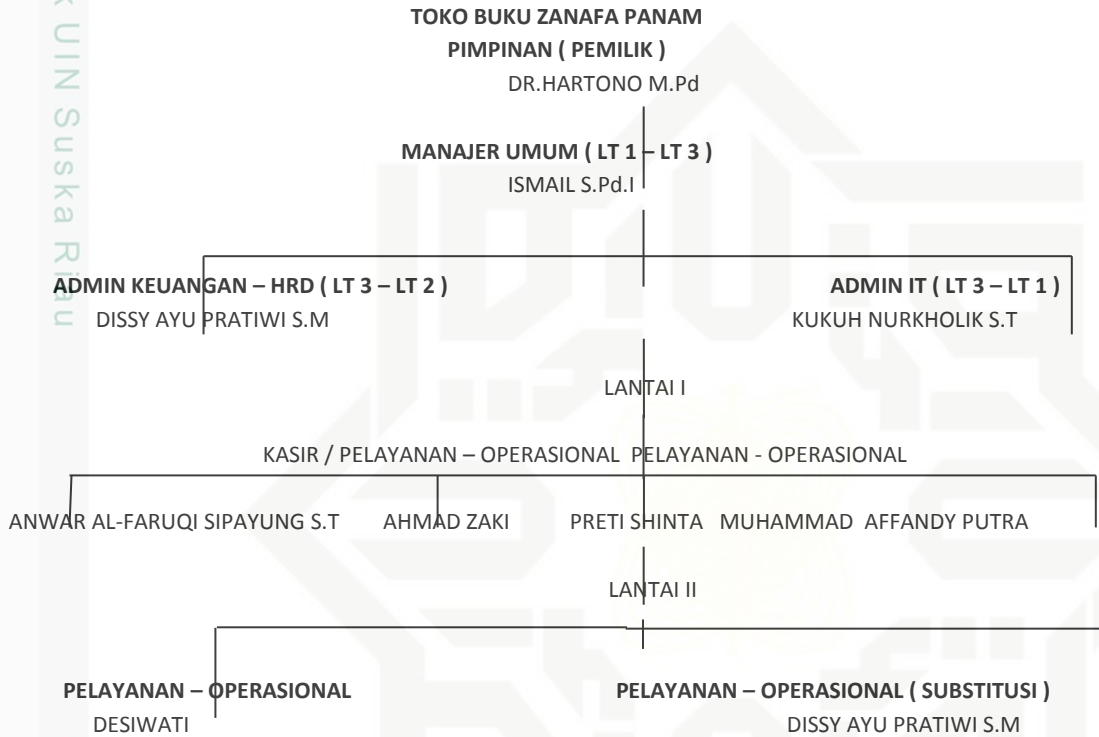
k UIN Suska Riau

TOKO BUKU ZANAFA PANAM
PIMPINAN ( PEMILIK )
DR.HARTONO M.Pd

MANAJER UMUM ( LT 1 – LT 3 )
ISMAIL S.Pd.I

ADMIN KEUANGAN – HRD ( LT 3 – LT 2 )
DISSY AYU PRATIWI S.M

ADMIN IT ( LT 3 – LT 1 )
KUKUH NURKHOLIK S.T

LANTAI I

KASIR / PELAYANAN – OPERASIONAL PELAYANAN - OPERASIONAL

ANWAR AL-FARUQI SIPAYUNG S.T AHMAD ZAKI PRETI SHINTA MUHAMMAD AFFANDY PUTRA

LANTAI II

PELAYANAN – OPERASIONAL
DESIWATI

PELAYANAN – OPERASIONAL ( SUBSTITUSI )
DISSY AYU PRATIWI S.M